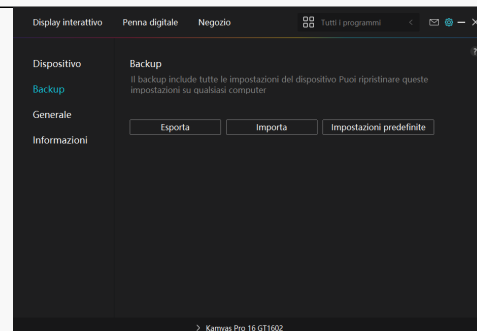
Display interattivo Penna digitale Negozio

Tutti i programmi

?

Dispositivo
Backup
Generale
Informazioni

Backup
Il backup include tutte le impostazioni del dispositivo Puoi ripristinare queste impostazioni su qualsiasi computer

Esporta Importa Impostazioni predefinite

> Kamvas Pro 16 GT1602